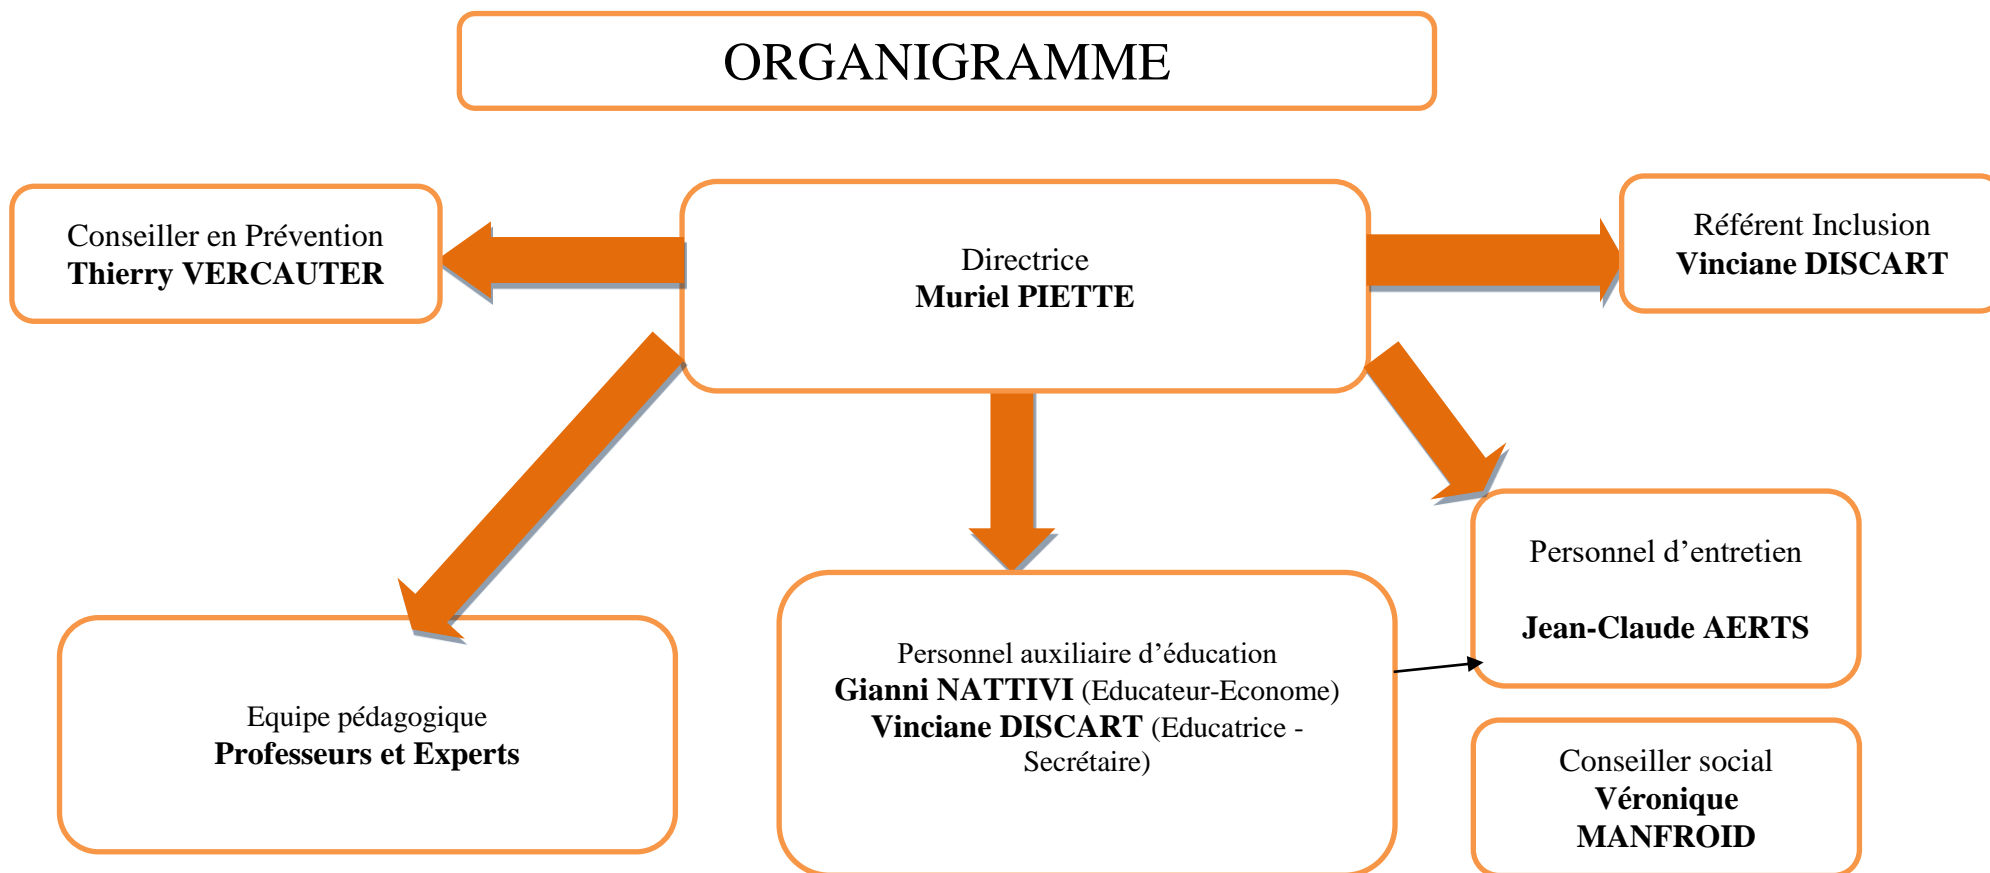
ORGANIGRAMME

Conseiller en Prévention
**Thierry VERCAUTER**

Directrice
**Muriel PIETTE**

Référent Inclusion
**Vinciane DISCART**

Personnel d'entretien

**Jean-Claude AERTS**

Equipe pédagogique
**Professeurs et Experts**

Personnel auxiliaire d'éducation
**Gianni NATTIVI** (Educateur-Econome)
**Vinciane DISCART** (Educatrice - Secrétaire)

Conseiller social
**Véronique MANFROID**